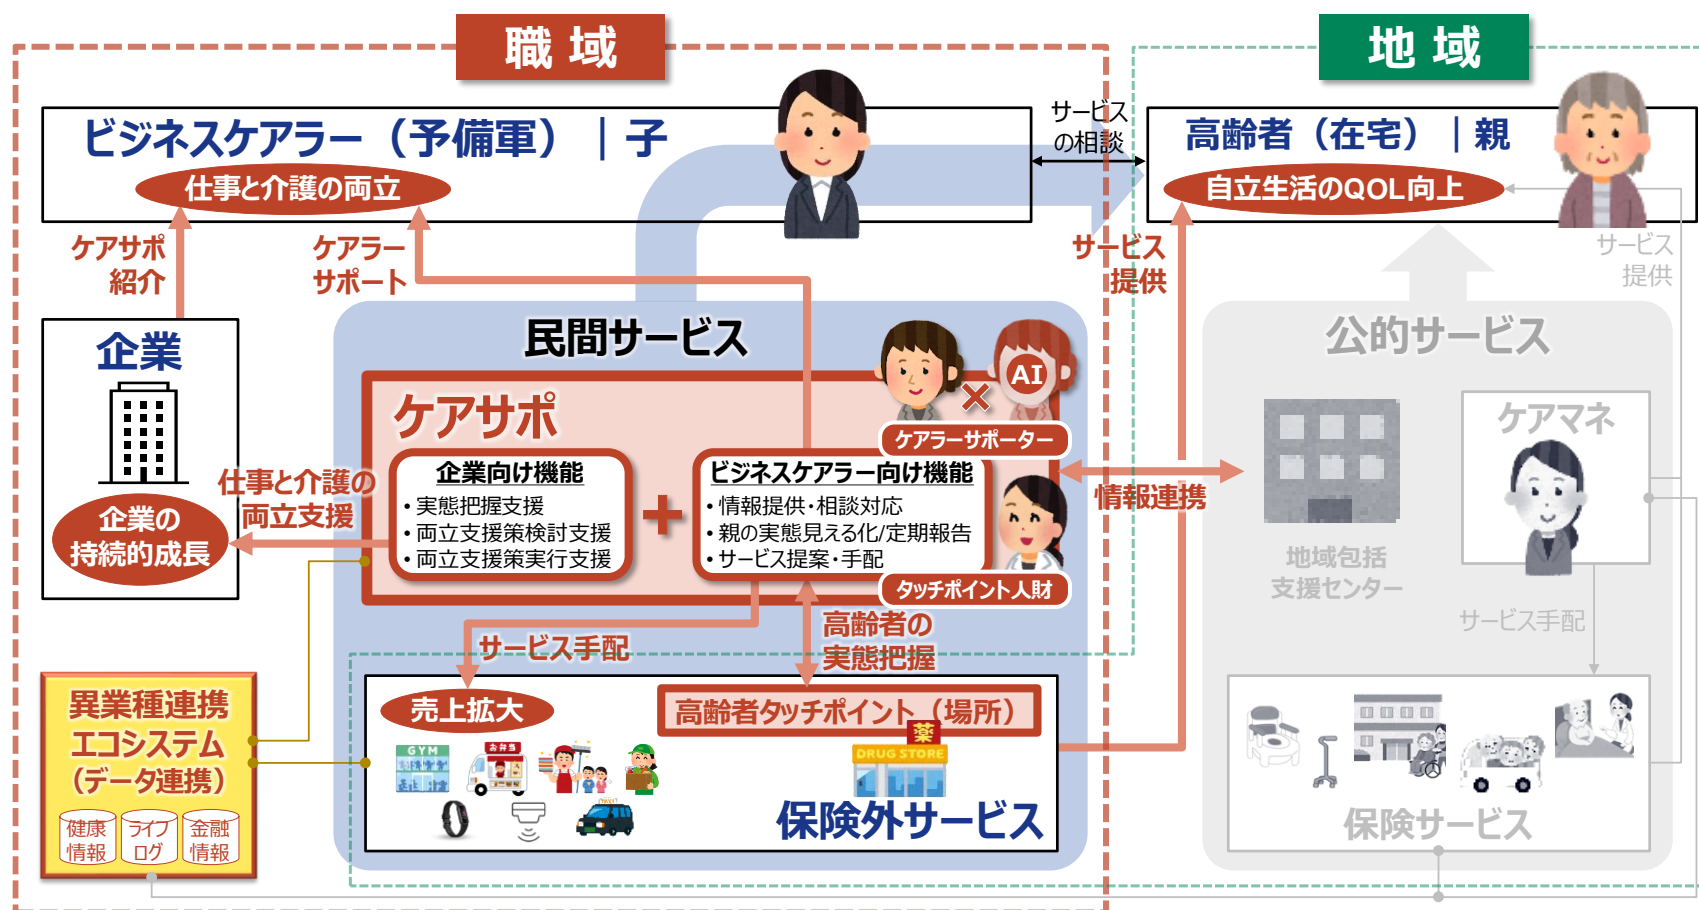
職 域

地 域

ビジネスケアラー（予備軍）｜子

仕事と介護の両立

サービスの相談

高齢者（在宅）｜親

自立生活のQOL向上

ケアサポ紹介

ケアラーサポート

サービス提供

サービス提供

企業

企業の持続的成長

民間サービス

ケアサポ

AI

ケアラーサポーター

企業向け機能
• 実態把握支援
• 両立支援策検討支援
• 両立支援策実行支援

ビジネスケアラー向け機能
• 情報提供･相談対応
• 親の実態見える化/定期報告
• サービス提案･手配

タッチポイント人財

仕事と介護の両立支援

情報連携

公的サービス

ケアマネ

地域包括支援センター

サービス手配

サービス手配

高齢者の実態把握

異業種連携エコシステム（データ連携）

健康情報

ライフログ

金融情報

売上拡大

高齢者タッチポイント（場所）

GYM

お弁当

DRUG STORE

薬

保険外サービス

保険サービス